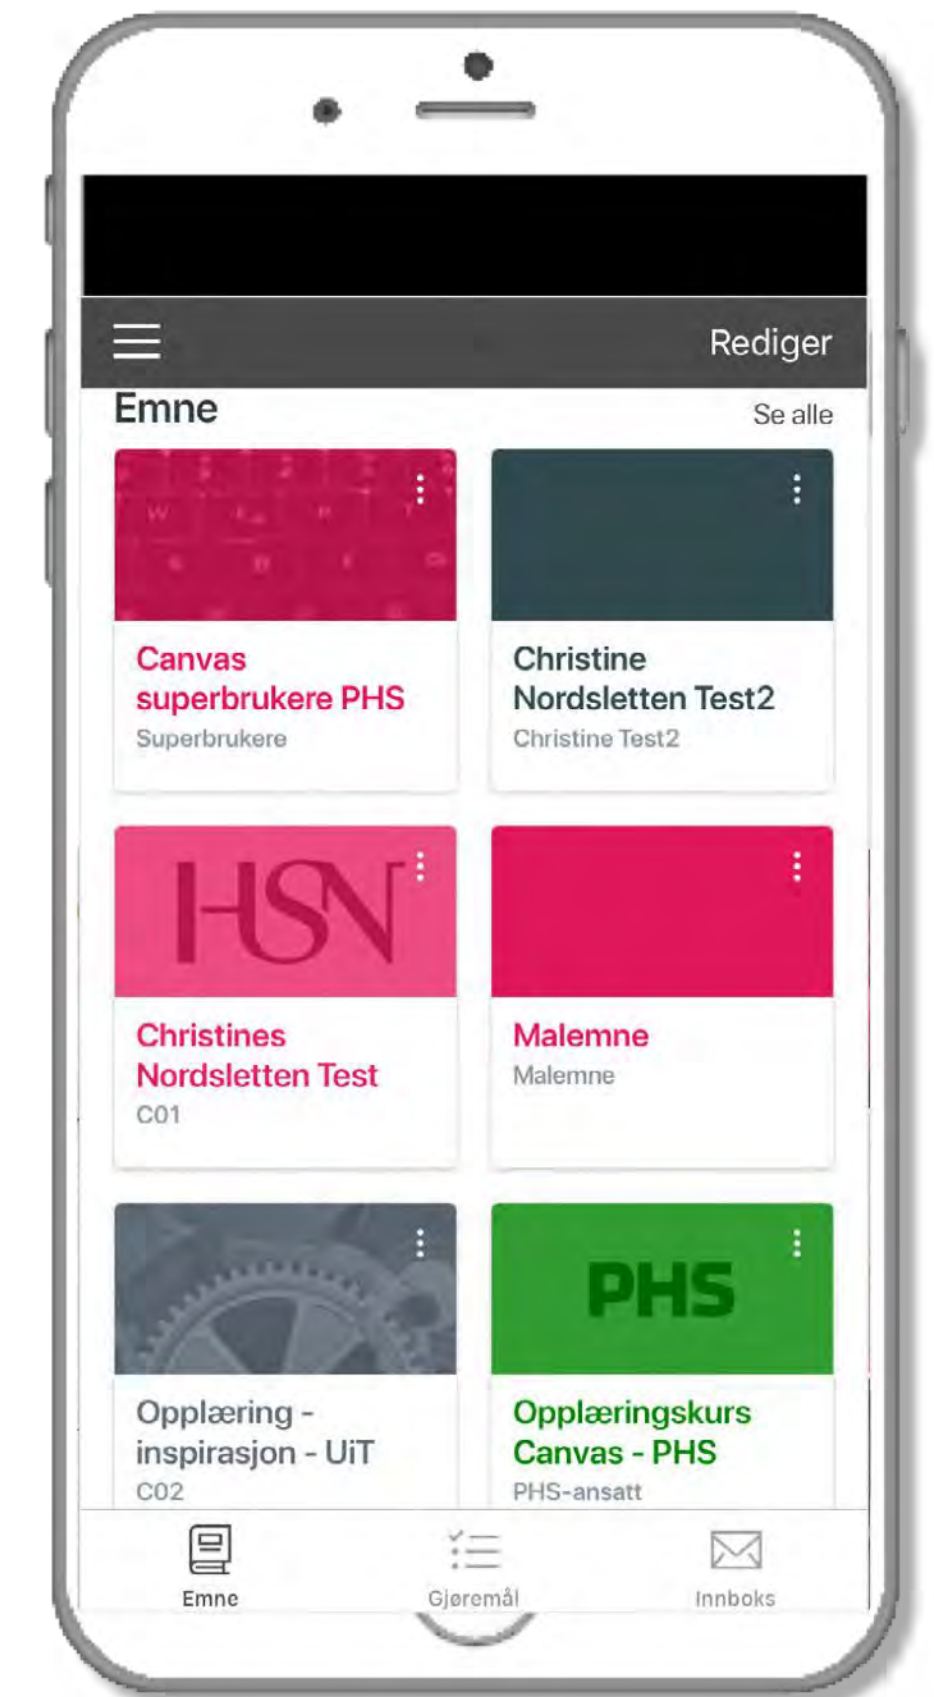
Rediger

Emne

Se alle

Canvas superbrukere PHS
Superbrukere

Christine Nordsletten Test2
Christine Test2

HSN

Christines Nordsletten Test
C01

Malemne
Malemne

Opplæring - inspirasjon - UiT
C02

PHS

Opplæringskurs Canvas - PHS
PHS-ansatt

Emne

Gjøremål

Innboks